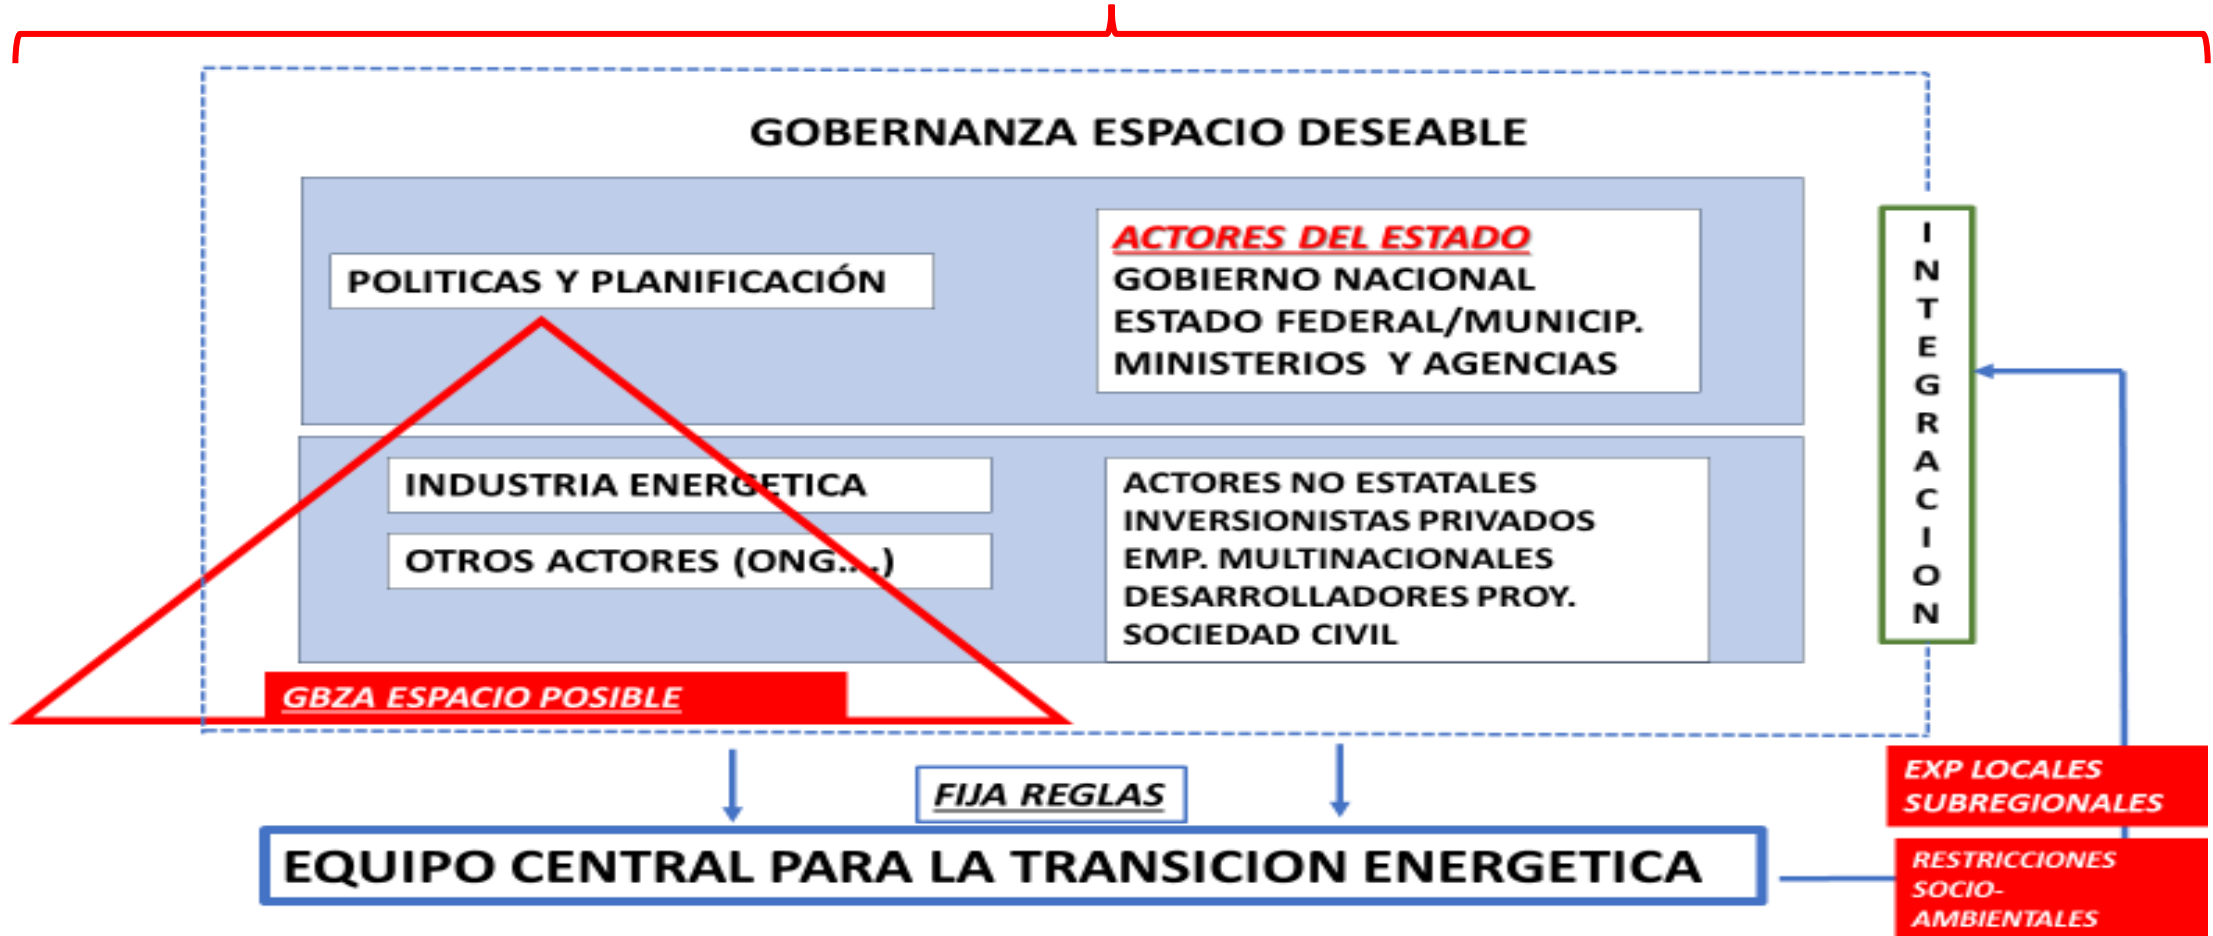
GOBERNANZA ESPACIO DESEABLE

POLITICAS Y PLANIFICACIÓN

ACTORES DEL ESTADO
GOBIERNO NACIONAL
ESTADO FEDERAL/MUNICIP.
MINISTERIOS Y AGENCIAS

INDUSTRIA ENERGETICA

OTROS ACTORES (ONG...)

ACTORES NO ESTATALES
INVERSIONISTAS PRIVADOS
EMP. MULTINACIONALES
DESARROLLADORES PROY.
SOCIEDAD CIVIL

GBZA ESPACIO POSIBLE

I N T E G R A C I O N

FIJA REGLAS

EQUIPO CENTRAL PARA LA TRANSICION ENERGETICA

EXP LOCALES SUBREGIONALES

RESTRICCIONES SOCIO-AMBIENTALES